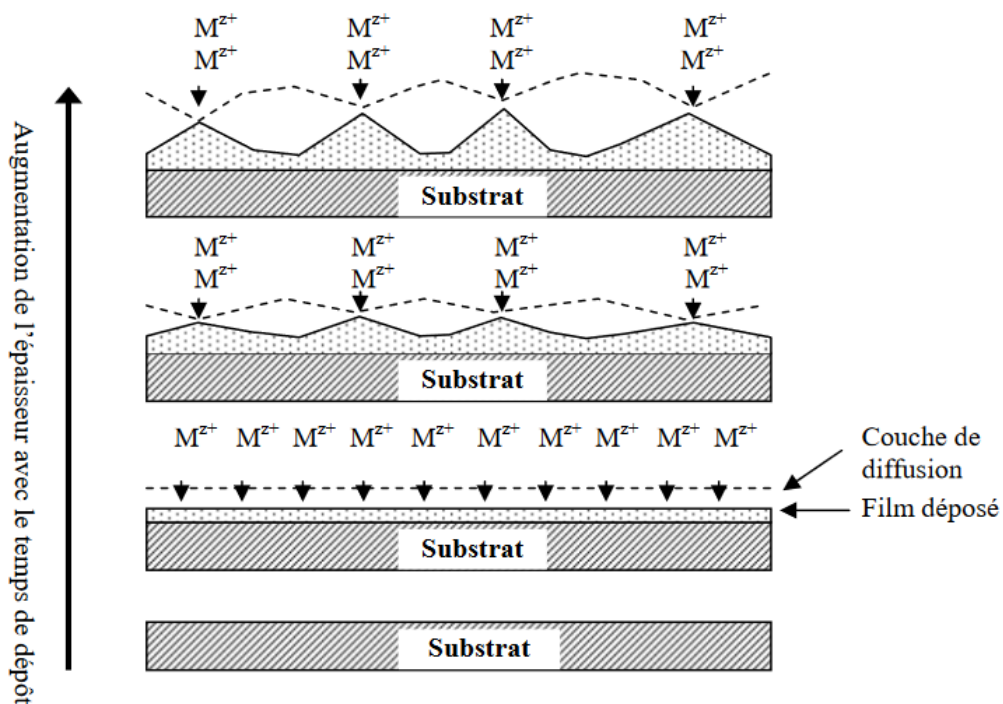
Augmentation de l'épaisseur avec le temps de dépôt

$M^{z+}$ $M^{z+}$ $M^{z+}$ $M^{z+}$
$M^{z+}$ $M^{z+}$ $M^{z+}$ $M^{z+}$

Substrat

$M^{z+}$ $M^{z+}$ $M^{z+}$ $M^{z+}$
$M^{z+}$ $M^{z+}$ $M^{z+}$ $M^{z+}$

Substrat

$M^{z+}$ $M^{z+}$ $M^{z+}$ $M^{z+}$ $M^{z+}$ $M^{z+}$ $M^{z+}$ $M^{z+}$ $M^{z+}$ $M^{z+}$

Couche de diffusion

Film déposé

Substrat

Substrat